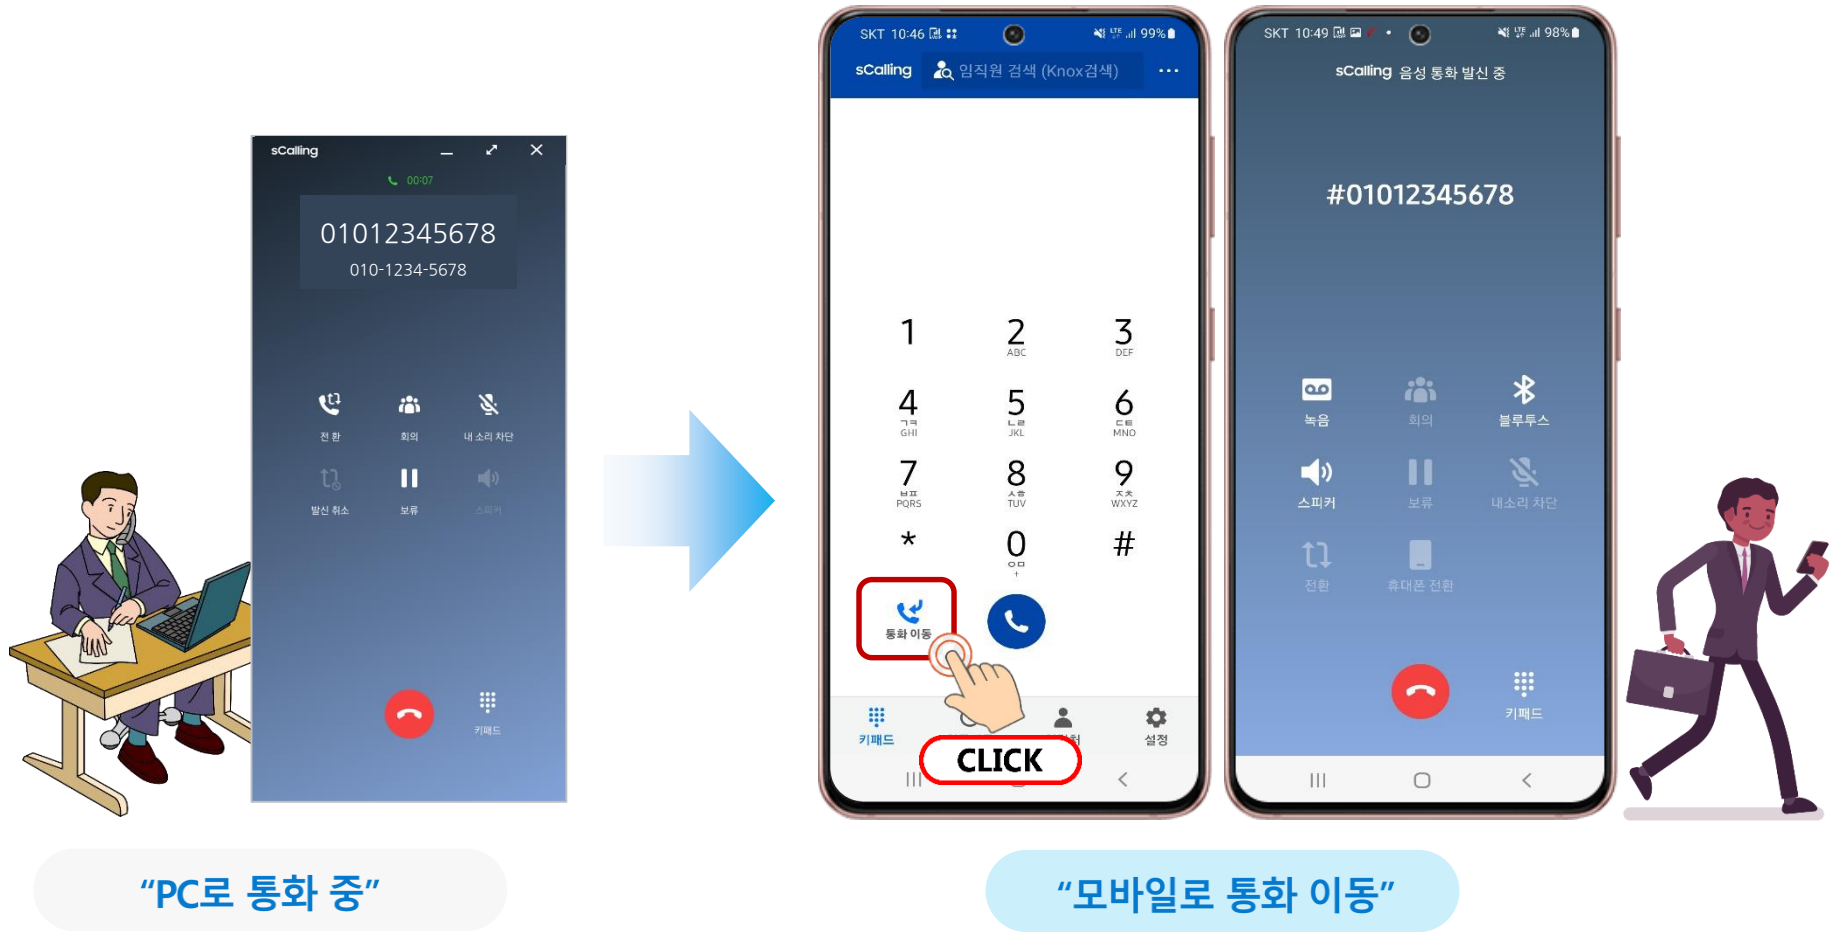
sCalling

00:07

01012345678
010-1234-5678

전환 회의 내 소리 차단
발신 취소 보류 스피커

키패드

"PC로 통화 중"

SKT 10:46 99%
sCalling 임직원 검색 (Knox검색) ⋯

1
2 ABC
3 DEF
4 ㄱㅋ GHI
5 ㄴㄹ JKL
6 ㄷㅌ MNO
7 ㅂㅍ PQRS
8 ㅅㅎ TUV
9 ㅈㅊ WXYZ
*
0 ㅇㅁ +
#

통화 이동

키패드 설정

CLICK

SKT 10:49 98%
sCalling 음성 통화 발신 중

#01012345678

녹음 회의 블루투스
스피커 보류 내소리 차단
전환 휴대폰 전환

키패드

"모바일로 통화 이동"